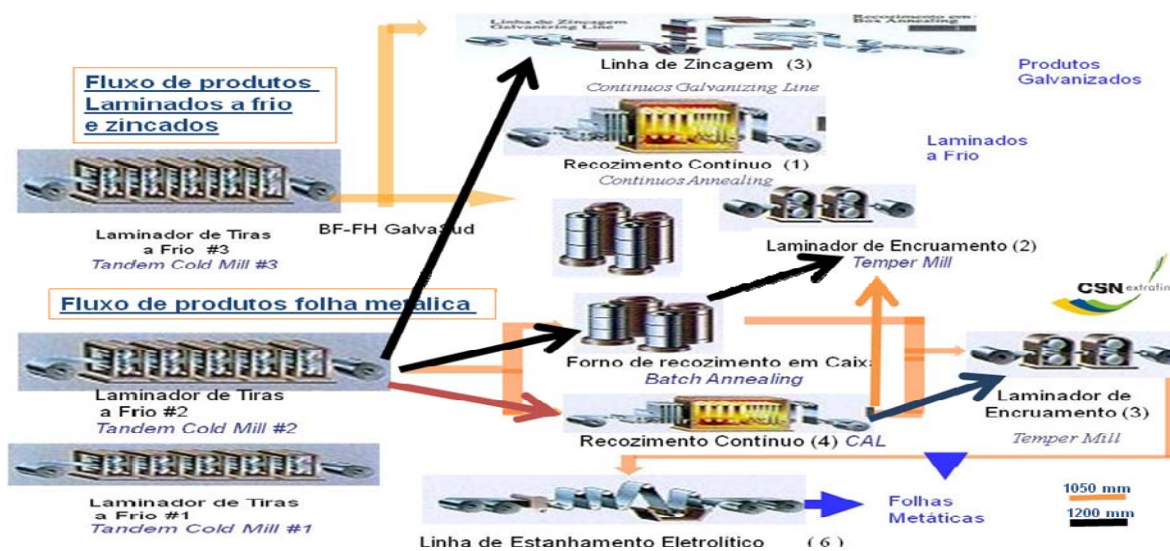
Linha de Zincagem
Galvanizing Line

Recozimento em
Box Annealing

Linha de Zincagem (3)
Continuos Galvanizing Line

Produtos
Galvanizados

Fluxo de produtos
Laminados a frio
e zincados

Recozimento Contínuo (1)
Continuos Annealing

Laminados
a Frio

Laminador de Tiras
a Frio #3
Tandem Cold Mill #3

BF-FH GalvaSud

Laminador de Encruamento (2)
Temper Mill

CSN extrafina

Fluxo de produtos folha metalica

Forno de recozimento em Caixa
Batch Annealing

Laminador de Tiras
a Frio #2
Tandem Cold Mill #2

Recozimento Contínuo (4) CAL

Laminador de
Encruamento (3)
Temper Mill

Laminador de Tiras
a Frio #1
Tandem Cold Mill #1

Folhas
Metáticas

1050 mm
1200 mm

Linha de Estanhamento Eletrolítico (6)